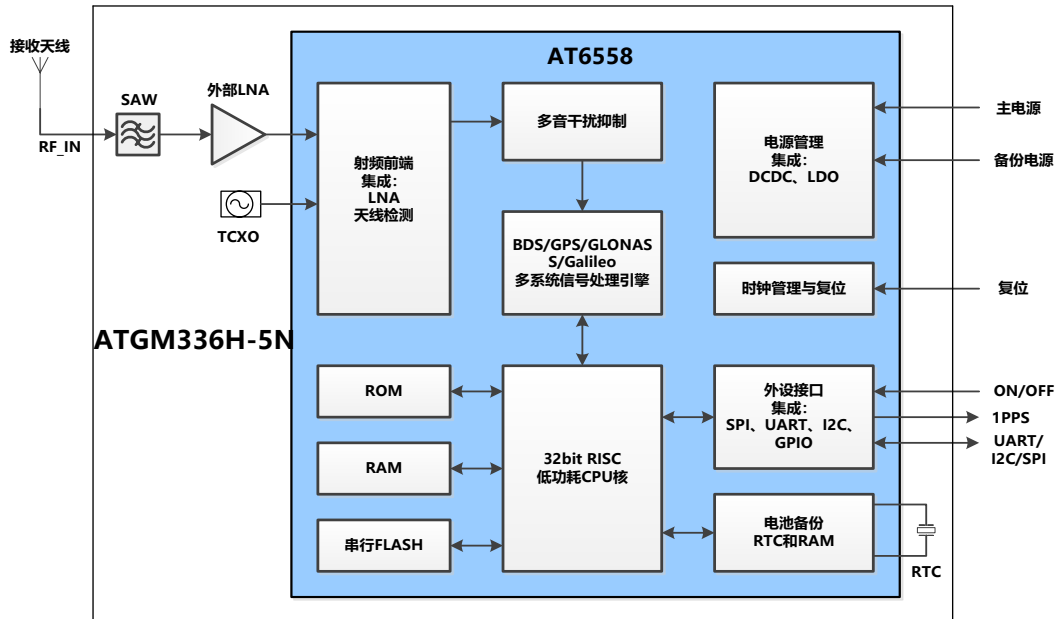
接收天线

RF_IN

SAW

外部LNA

TCXO

ATGM336H-5N

AT6558

射频前端
集成：
LNA
天线检测

多音干扰抑制

BDS/GPS/GLONASS/Galileo
多系统信号处理引擎

电源管理
集成：
DCDC、LDO

时钟管理与复位

ROM

RAM

串行FLASH

32bit RISC
低功耗CPU核

外设接口
集成：
SPI、UART、I2C、GPIO

电池备份
RTC和RAM

主电源

备份电源

复位

ON/OFF

1PPS

UART/
I2C/SPI

RTC